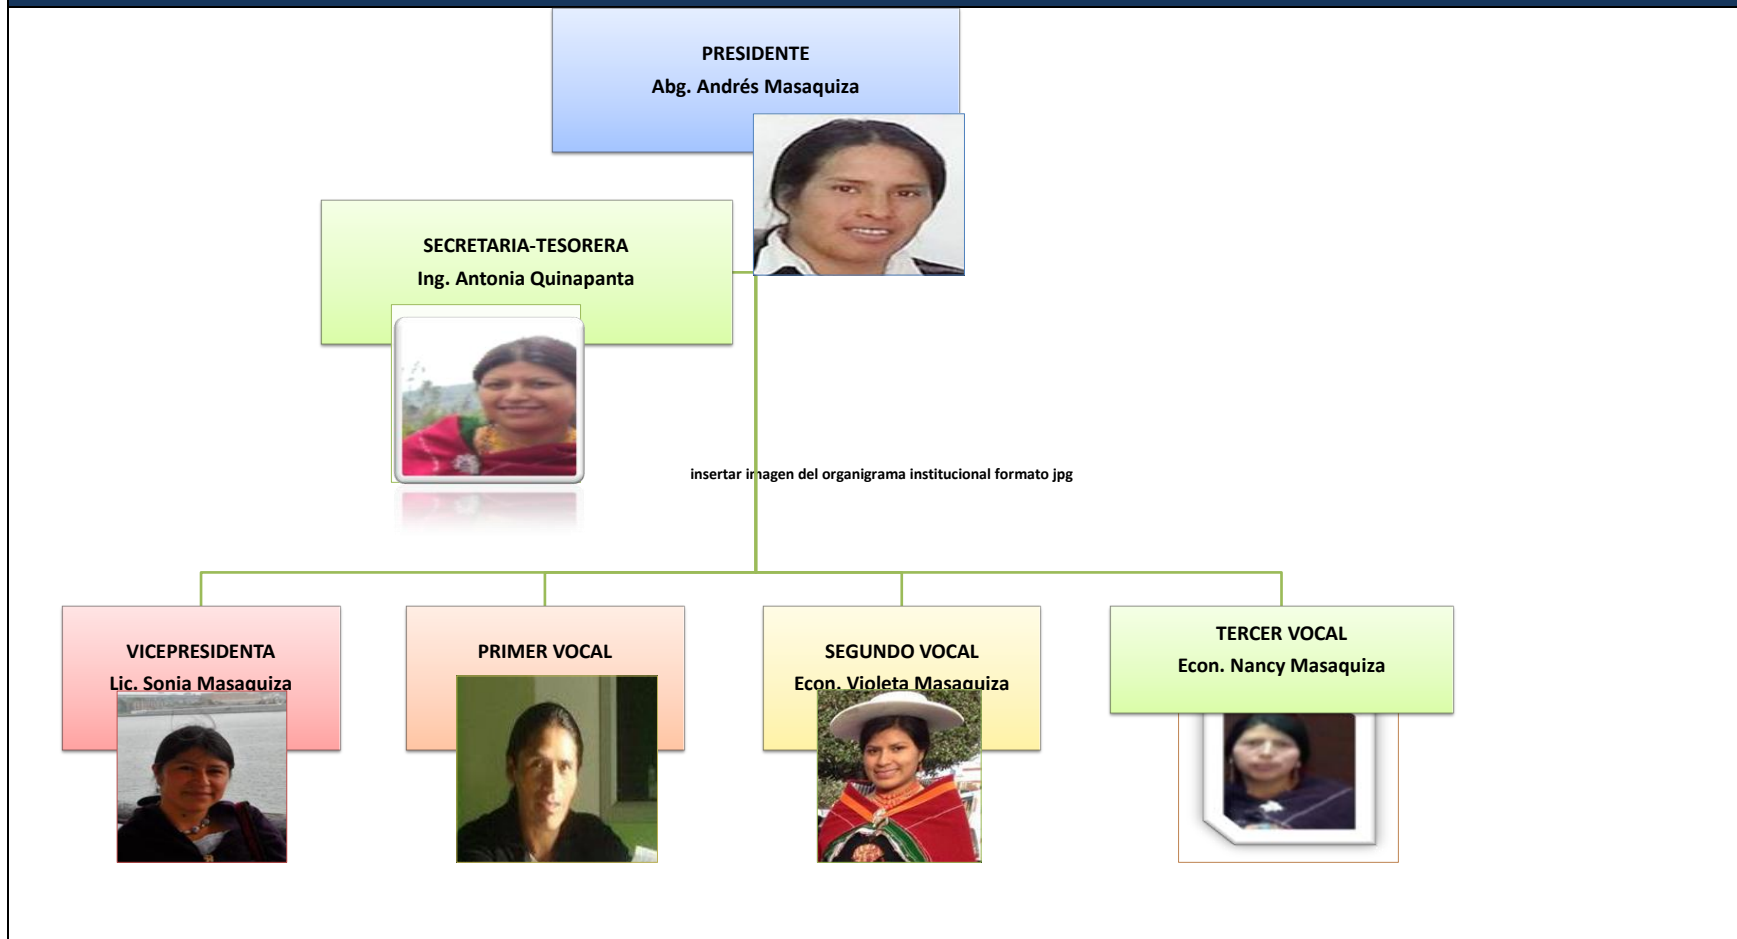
PRESIDENTE
Abg. Andrés Masaquiza

SECRETARIA-TESORERA
Ing. Antonia Quinapanta

insertar imagen del organigrama institucional formato jpg

VICEPRESIDENTA
Lic. Sonia Masaquiza

PRIMER VOCAL

SEGUNDO VOCAL
Econ. Violeta Masaquiza

TERCER VOCAL
Econ. Nancy Masaquiza